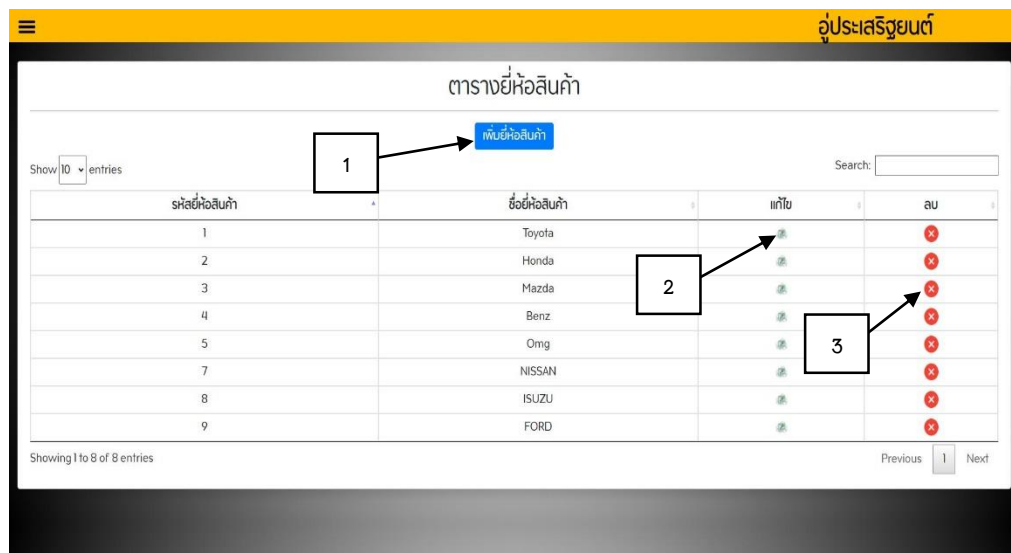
อู่ประเสริฐยนต์

ตารางยี่ห้อสินค้า

เพิ่มยี่ห้อสินค้า

1

Show 10 entries

Search:

| รหัสยี่ห้อสินค้า | ชื่อยี่ห้อสินค้า | แก้ไข | ลบ |
|---|---|---|---|
| 1 | Toyota | | |
| 2 | Honda | | |
| 3 | Mazda | | |
| 4 | Benz | | |
| 5 | Omg | | |
| 7 | NISSAN | | |
| 8 | ISUZU | | |
| 9 | FORD | | |

2

3

Showing 1 to 8 of 8 entries

Previous 1 Next